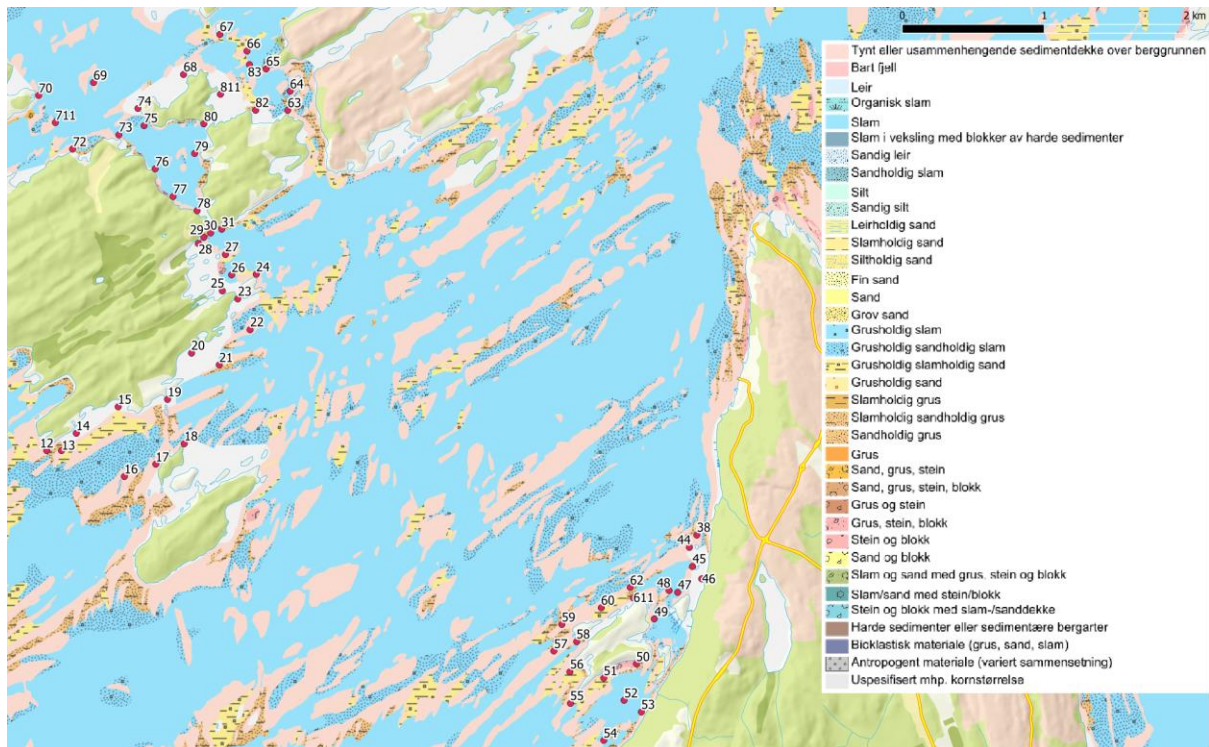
0 1 2 km

Tynt eller usammenhengende sedimentdekke over berggrunnen
Bart fjell
Leir
Organisk slam
Slam
Slam i veksling med blokker av harde sedimenter
Sandig leir
Sandholdig slam
Silt
Sandig silt
Leirholdig sand
Slamholdig sand
Siltholdig sand
Fin sand
Sand
Grov sand
Grusholdig slam
Grusholdig sandholdig slam
Grusholdig slamholdig sand
Grusholdig sand
Slamholdig grus
Slamholdig sandholdig grus
Sandholdig grus
Grus
Sand, grus, stein
Sand, grus, stein, blokk
Grus og stein
Grus, stein, blokk
Stein og blokk
Sand og blokk
Slam og sand med grus, stein og blokk
Slam/sand med stein/blokk
Stein og blokk med slam-/sanddekke
Harde sedimenter eller sedimentære bergarter
Bioklastisk materiale (grus, sand, slam)
Antropogent materiale (variert sammensetning)
Uspesifisert mhp. kornstørrelsa

67 66 65 83 64 68 69 70 811 82 63 74 75 80 711 73 72 79 76 77 78 31 30 29 28 27 26 24 25 23 22 20 21 19 15 14 18 12 13 17 16 38 44 45 46 62 48 47 611 60 59 49 58 57 50 56 51 55 52 53 54